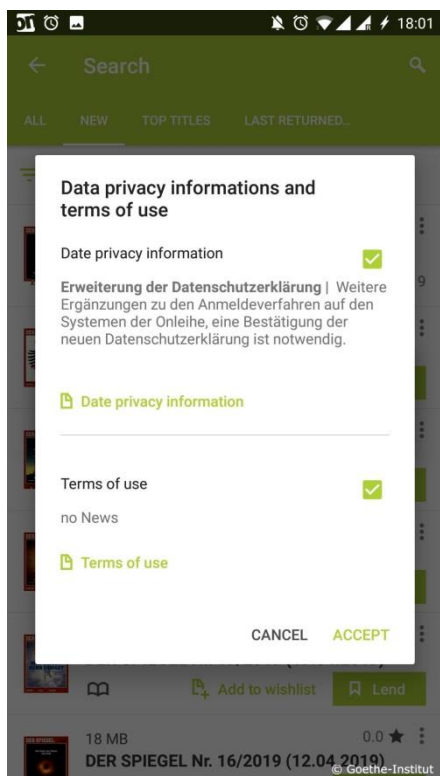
18:01

Search

ALL NEW TOP TITLES LAST RETURNED...

Data privacy informations and terms of use

Date privacy information

**Erweiterung der Datenschutzerklärung** | Weitere Ergänzungen zu den Anmeldeverfahren auf den Systemen der Onleihe, eine Bestätigung der neuen Datenschutzerklärung ist notwendig.

Date privacy information

Terms of use

no News

Terms of use

CANCEL ACCEPT

Add to wishlist Lend

18 MB 0.0 ★

DER SPIEGEL Nr. 16/2019 (12.04.2019)

© Goethe-Institut